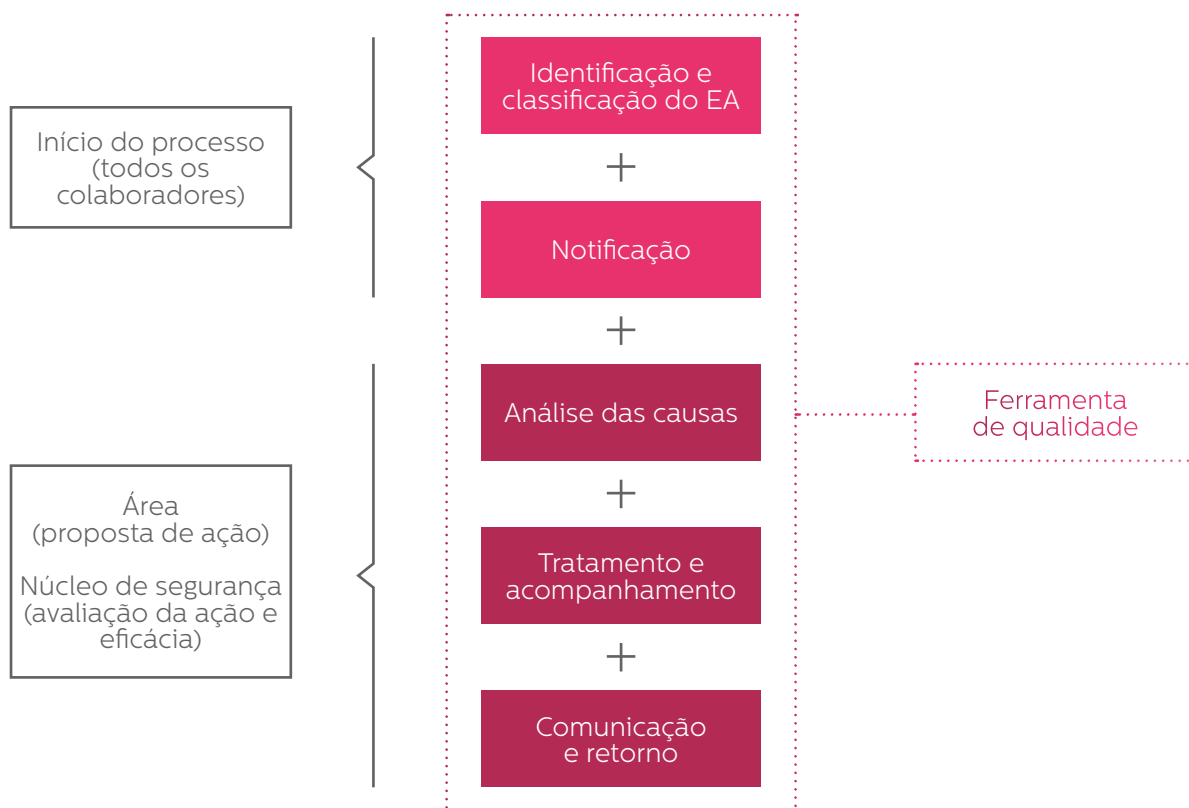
Início do processo (todos os colaboradores)

Área (proposta de ação)

Núcleo de segurança (avaliação da ação e eficácia)

Identificação e classificação do EA

+

Notificação

+

Análise das causas

+

Tratamento e acompanhamento

+

Comunicação e retorno

Ferramenta de qualidade